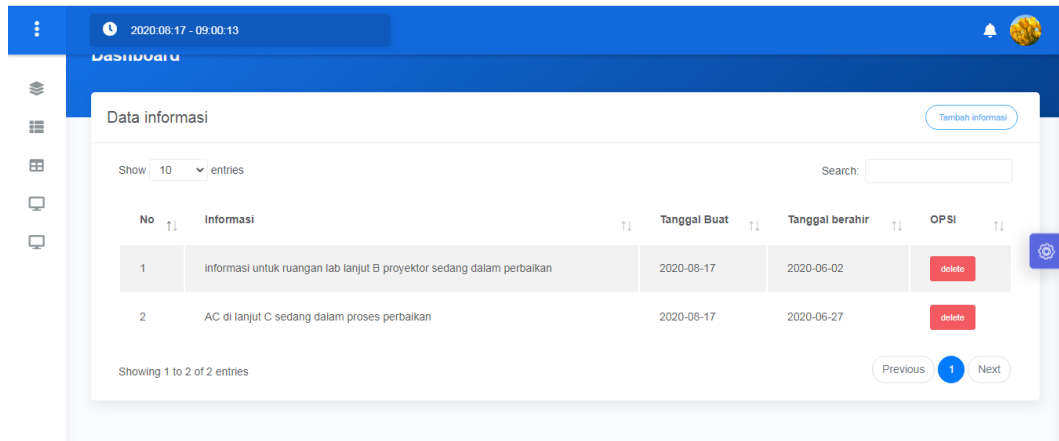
2020:08:17 - 09:00:13

Dashboard

Data informasi

Tambah informasi

Show 10 entries

Search:

| No | Informasi | Tanggal Buat | Tanggal berahir | OPSI |
|---|---|---|---|---|
| 1 | informasi untuk ruangan lab lanjut B proyektor sedang dalam perbaikan | 2020-08-17 | 2020-06-02 | delete |
| 2 | AC di lanjut C sedang dalam proses perbaikan | 2020-08-17 | 2020-06-27 | delete |

Showing 1 to 2 of 2 entries

Previous 1 Next